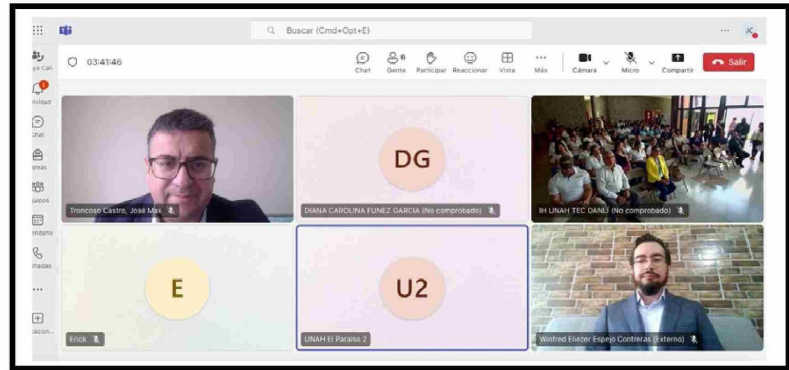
Buscar (Cmd+Opt+E)

03:41:46

Chat Gente 6 Participar Reaccionar Vista Más Cámara Micro Compartir Salir

ya Call
ividad
Chat
areas
uipos
endario
madas
...
cacion

DG
E
U2

Troncoso Castro, José Max
DIANA CAROLINA FUNEZ GARCIA (No comprobado)
IH UNAH TEC DANLI (No comprobado)
Erick
UNAH El Paraíso 2
Winfred Eliezer Espejo Contreras (Externo)